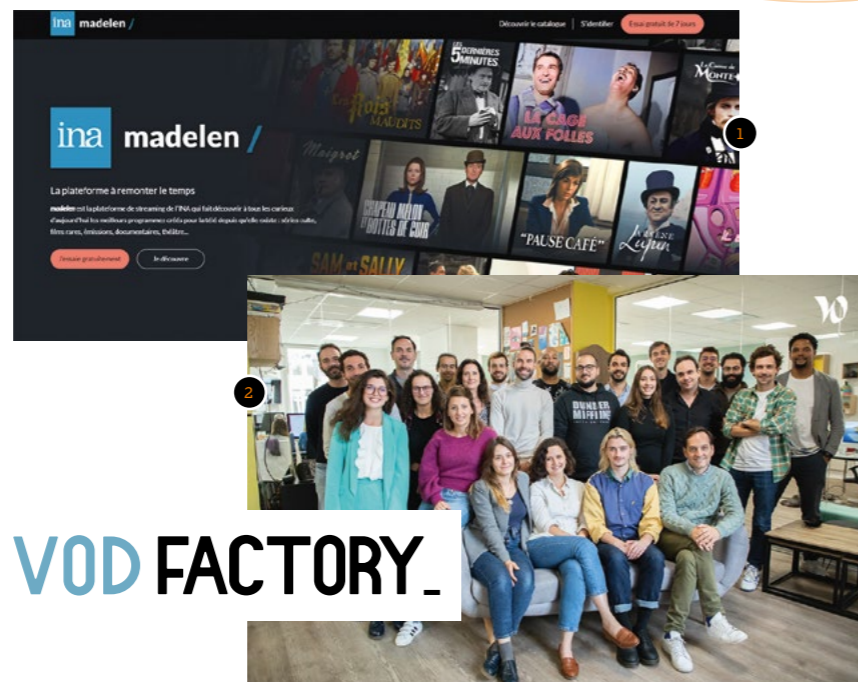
ina madelen /

Découvrir le catalogue | S'identifier | Essai gratuit de 7 jours

Les Rois Maudits

5 dernières minutes

La Cage aux Folles

Le Comte de Monte Cristo

Maigret

Chapeau melon et bottes de cuir

"Pause café"

Arsène Lupin

Sam et Sally

1

ina madelen /

La plateforme à remonter le temps

madelen est la plateforme de streaming de l'INA qui fait découvrir à tous les curieux d'aujourd'hui les meilleurs programmes créés pour la télé depuis qu'elle existe : séries cultes, films rares, émissions, documentaires, théâtre...

J'essaie gratuitement

Je découvre

2

Dunder Mifflin

VOD FACTORY_